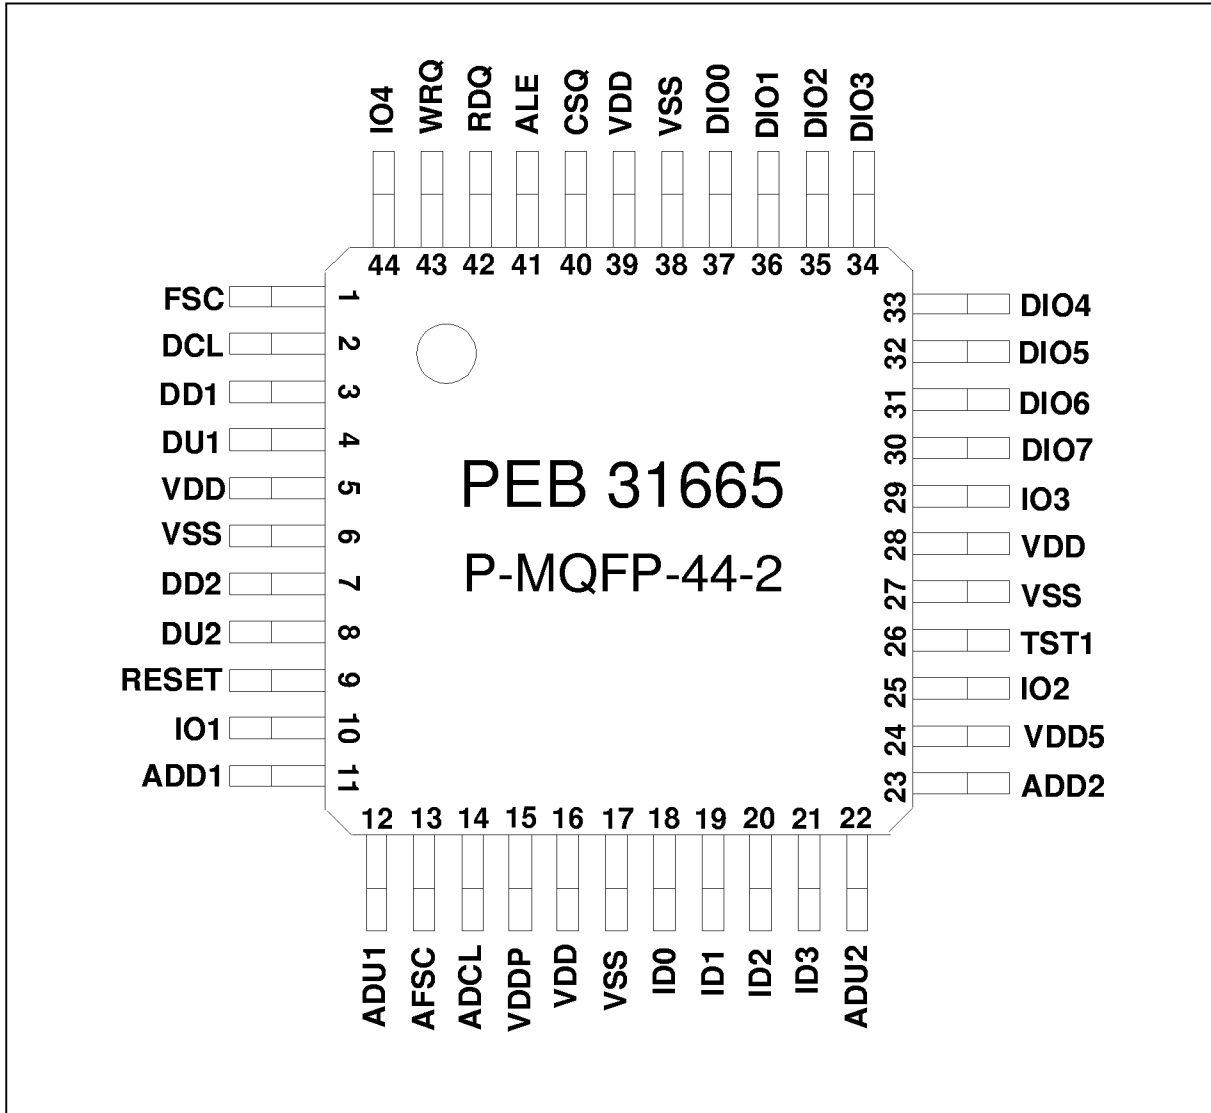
IO4 WRQ RDQ ALE CSQ VDD VSS DIO0 DIO1 DIO2 DIO3

44 43 42 41 40 39 38 37 36 35 34

FSC 1
DCL 2
DD1 3
DU1 4
VDD 5
VSS 6
DD2 7
DU2 8
RESET 9
IO1 10
ADD1 11

33 DIO4
32 DIO5
31 DIO6
30 DIO7
29 IO3
28 VDD
27 VSS
26 TST1
25 IO2
24 VDD5
23 ADD2

PEB 31665

P-MQFP-44-2

12 13 14 15 16 17 18 19 20 21 22

ADU1 AFSC ADCL VDDP VDD VSS ID0 ID1 ID2 ID3 ADU2